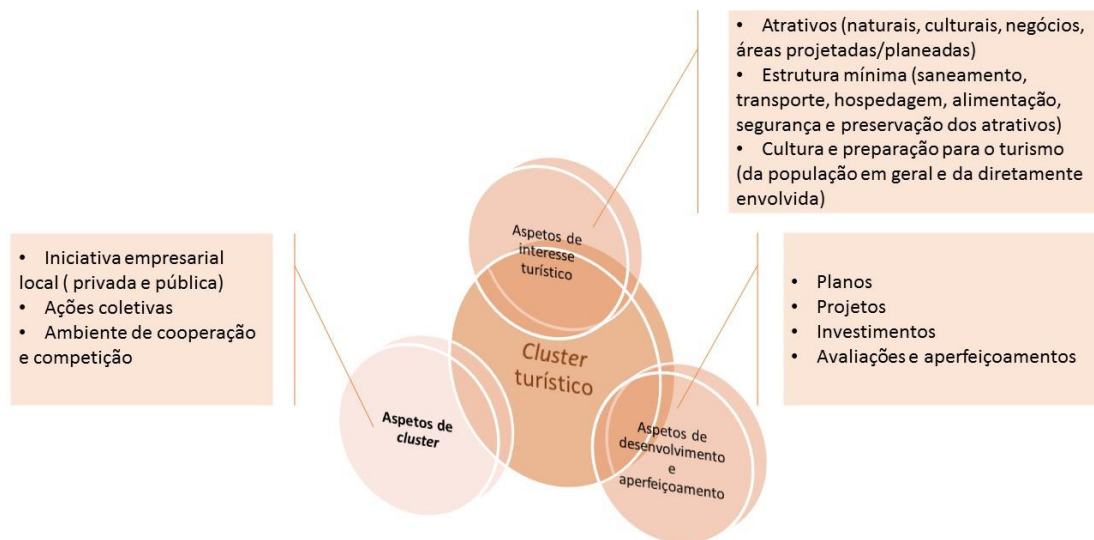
• Atrativos (naturais, culturais, negócios, áreas projetadas/planeadas)
• Estrutura mínima (saneamento, transporte, hospedagem, alimentação, segurança e preservação dos atrativos)
• Cultura e preparação para o turismo (da população em geral e da diretamente envolvida)

• Iniciativa empresarial local ( privada e pública)
• Ações coletivas
• Ambiente de cooperação e competição

Aspetos de interesse turístico

Cluster turístico

• Planos
• Projetos
• Investimentos
• Avaliações e aperfeiçoamentos

Aspetos de cluster

Aspetos de desenvolvimento e aperfeiçoamento